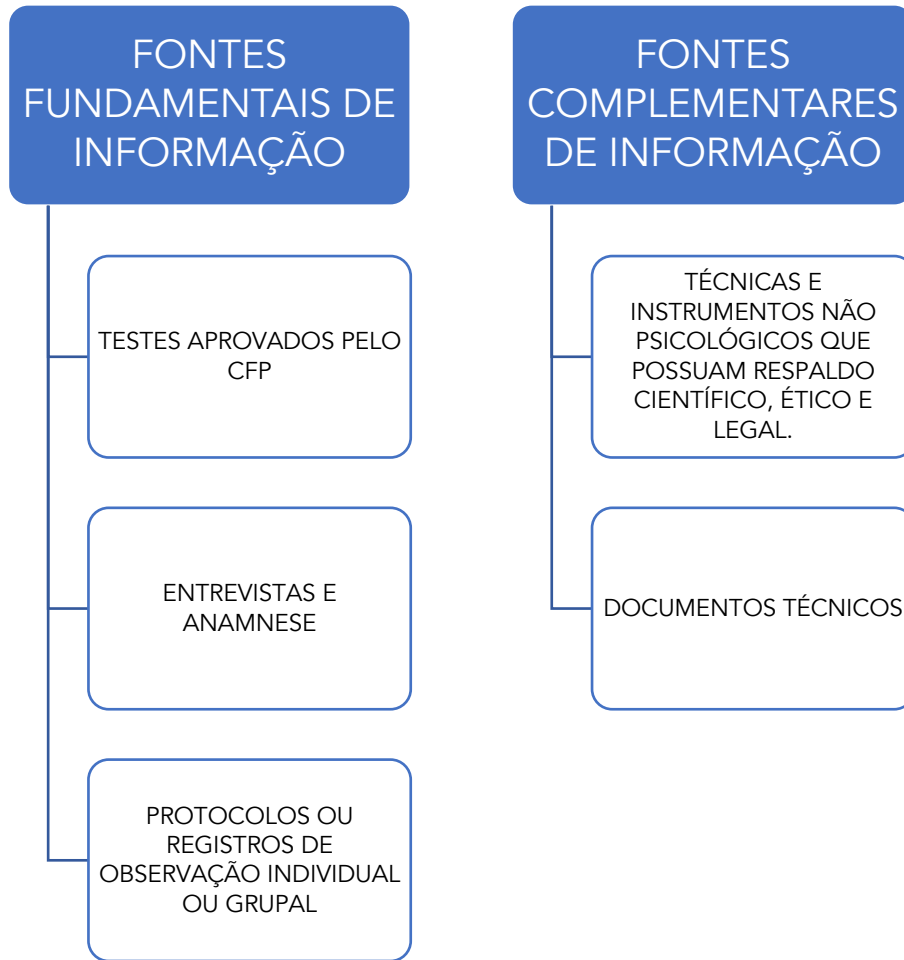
FONTES FUNDAMENTAIS DE INFORMAÇÃO

TESTES APROVADOS PELO CFP

ENTREVISTAS E ANAMNESE

PROTOCOLOS OU REGISTROS DE OBSERVAÇÃO INDIVIDUAL OU GRUPAL

FONTES COMPLEMENTARES DE INFORMAÇÃO

TÉCNICAS E INSTRUMENTOS NÃO PSICOLÓGICOS QUE POSSUAM RESPALDO CIENTÍFICO, ÉTICO E LEGAL.

DOCUMENTOS TÉCNICOS